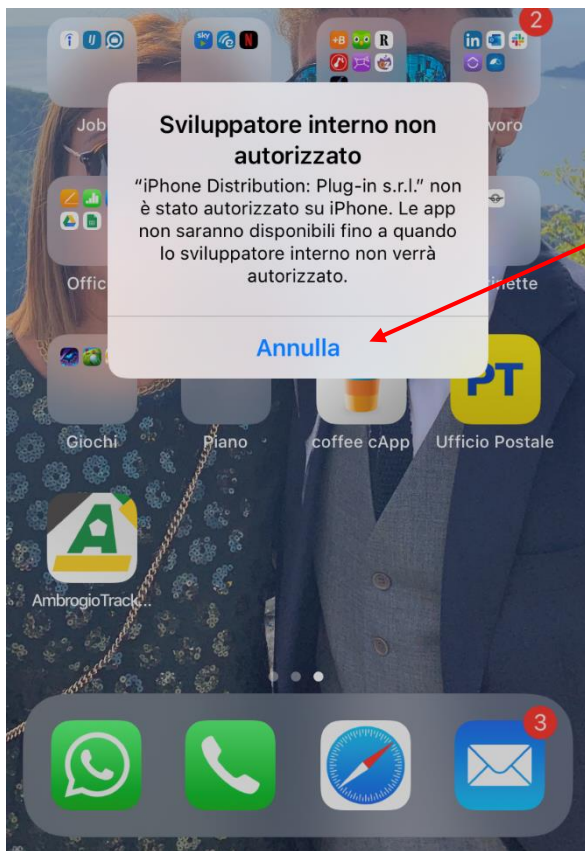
2

Job

Sviluppatore interno non autorizzato

"iPhone Distribution: Plug-in s.r.l." non è stato autorizzato su iPhone. Le app non saranno disponibili fino a quando lo sviluppatore interno non verrà autorizzato.

Annulla

voro

Offic

inette

Giochi

Piano

coffee cApp

Ufficio Postale

AmbrogioTrack...

3